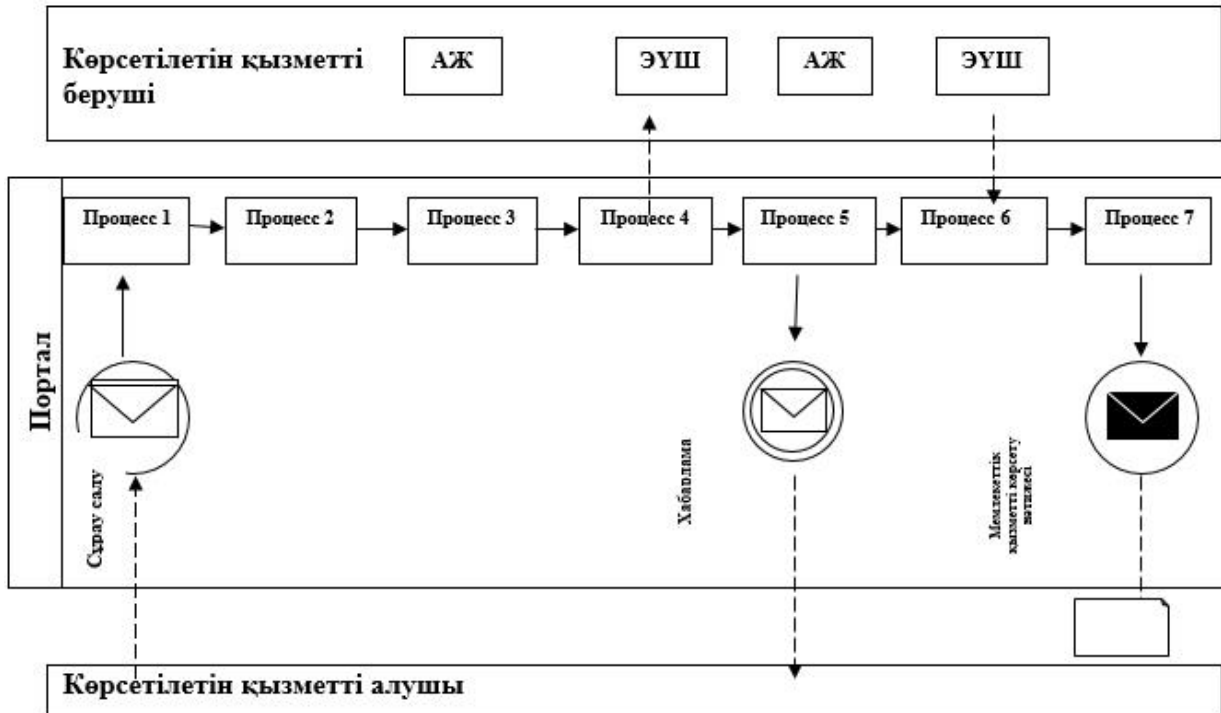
Көрсетілетін қызметті беруші

АЖ

ЭҮШ

АЖ

ЭҮШ

Портал

Процесс 1

Процесс 2

Процесс 3

Процесс 4

Процесс 5

Процесс 6

Процесс 7

Сұрау салу

Хабарлама

Мемлекеттік қызметті көрсету нәтижесі

Көрсетілетін қызметті алушы